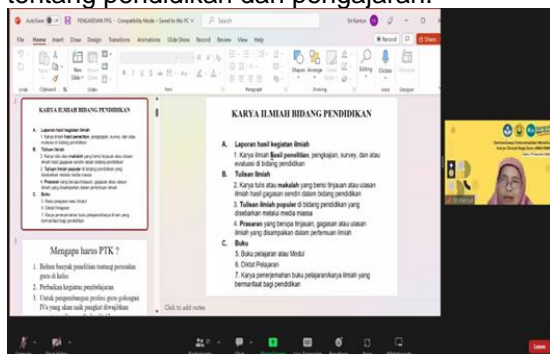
tentang pendidikan dan pengajaran.

AutoSave PENGABDIAN PPG - Compatibility Mode - Saved to this PC Search

File Home Insert Draw Design Transitions Animations Slide Show Record Review View Help

Record Share

KARYA ILMIAH BIDANG PENDIDIKAN

A. Laporan hasil kegiatan ilmiah

1. Karya ilmiah hasil penelitian, pengkajian, survey, dan atau evaluasi di bidang pendidikan

B. Tulisan ilmiah

2. Karya tulis atau makalah yang berisi tinjauan atau ulasan ilmiah hasil gagasan sendiri dalam bidang pendidikan

3. Tulisan ilmiah populer di bidang pendidikan yang disebarkan melalui media massa

4. Prasaran yang berupa tinjauan, gagasan atau ulasan ilmiah yang disampaikan dalam pertemuan ilmiah

C. Buku

5. Buku pelajaran atau Modul

6. Diktat Pelajaran

7. Karya penerjemahan buku pelajaran/karya ilmiah yang bermanfaat bagi pendidikan

Mengapa harus PTK ?

1. Belum banyak penelitian tentang persoalan guru di kelas

2. Perbaikan kegiatan pembelajaran

3. Untuk pengembangan profesi guru golongan IVa yang akan naik pangkat diwajibkan

Click to add notes

Leave